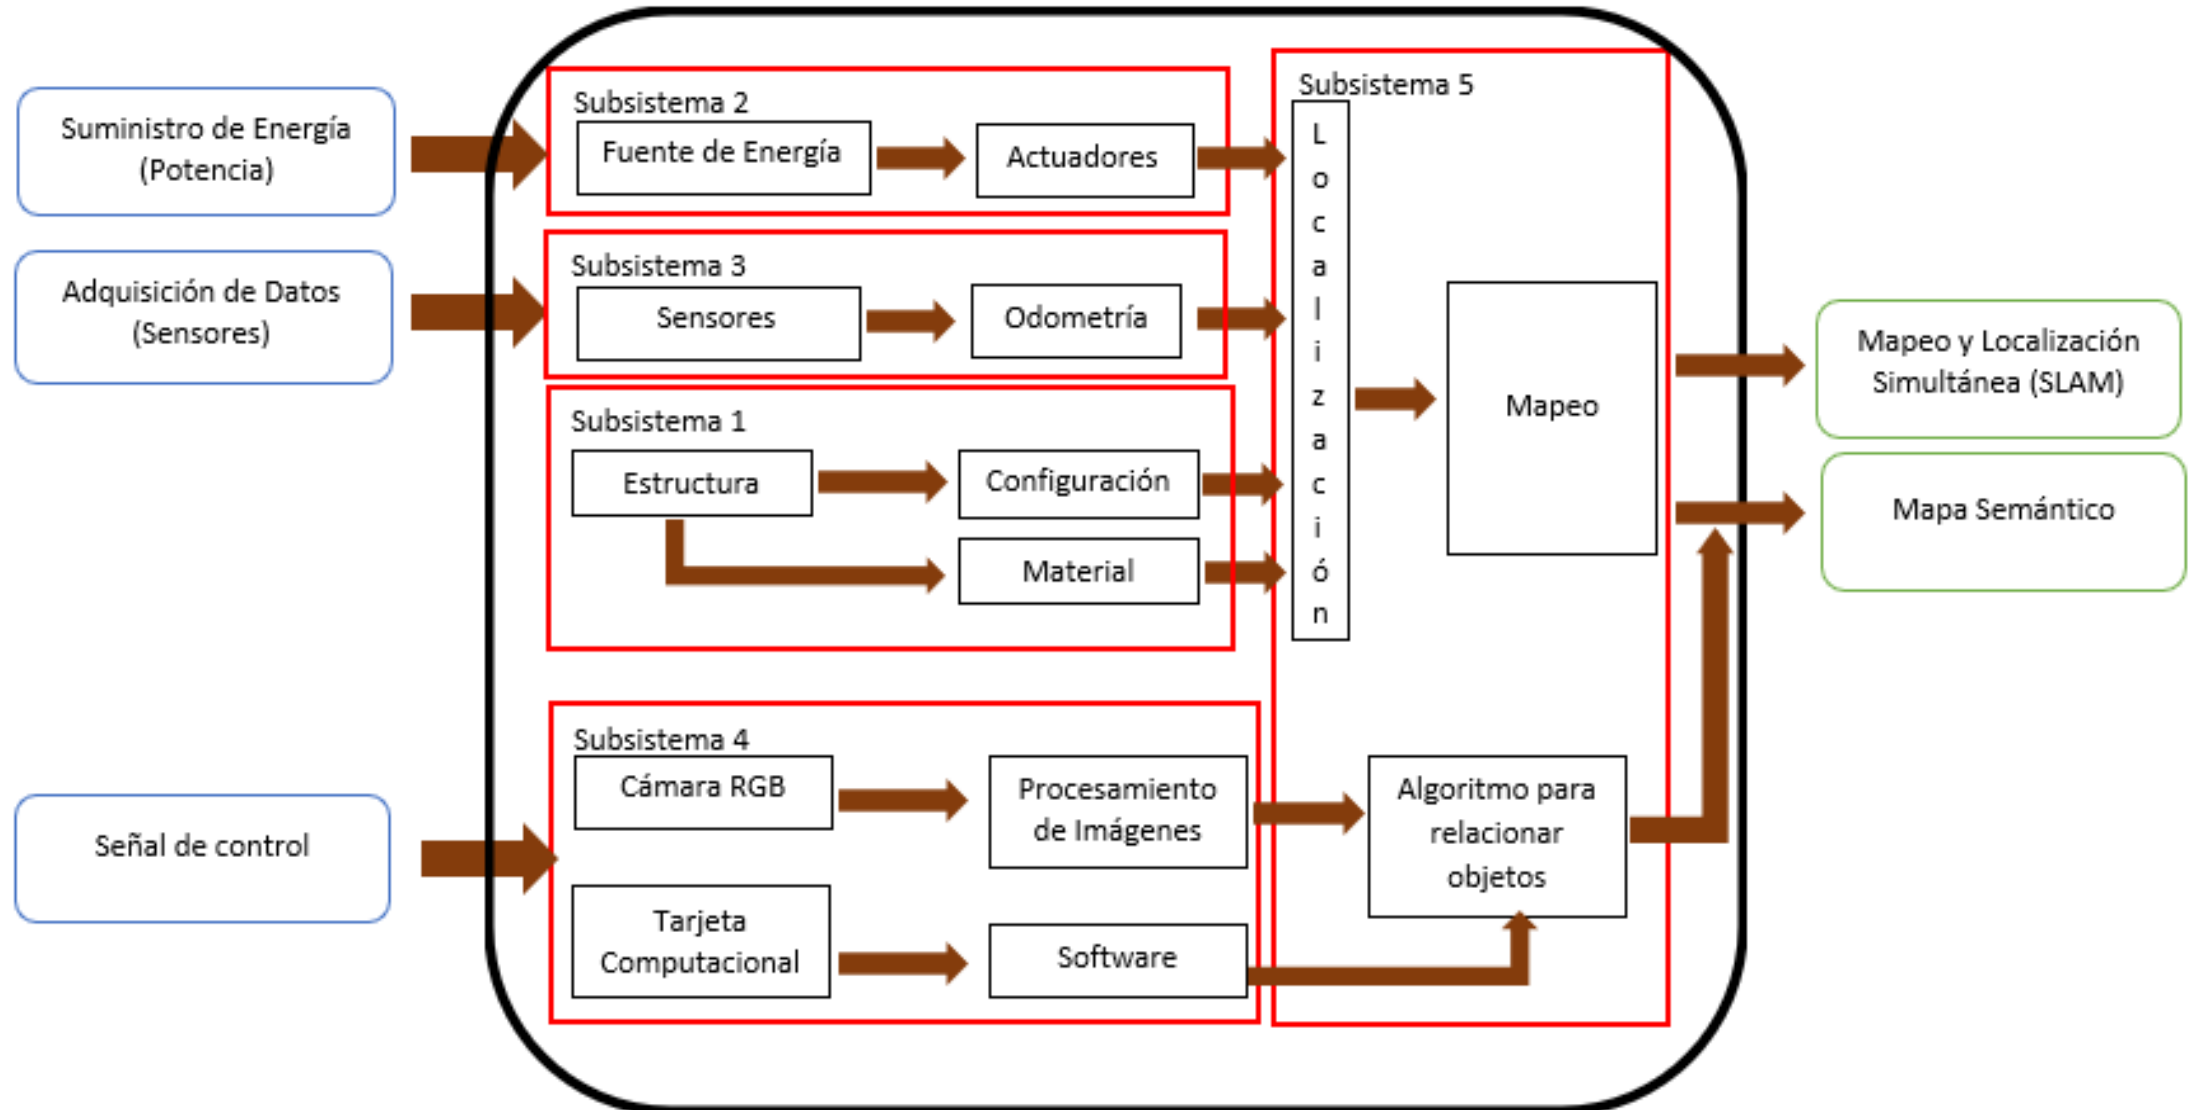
Suministro de Energía (Potencia)

Adquisición de Datos (Sensores)

Señal de control

Subsistema 2

Fuente de Energía

Actuadores

Subsistema 3

Sensores

Odometría

Subsistema 1

Estructura

Configuración

Material

Subsistema 4

Cámara RGB

Procesamiento de Imágenes

Tarjeta Computacional

Software

Subsistema 5

Localización

Mapeo

Algoritmo para relacionar objetos

Mapeo y Localización Simultánea (SLAM)

Mapa Semántico